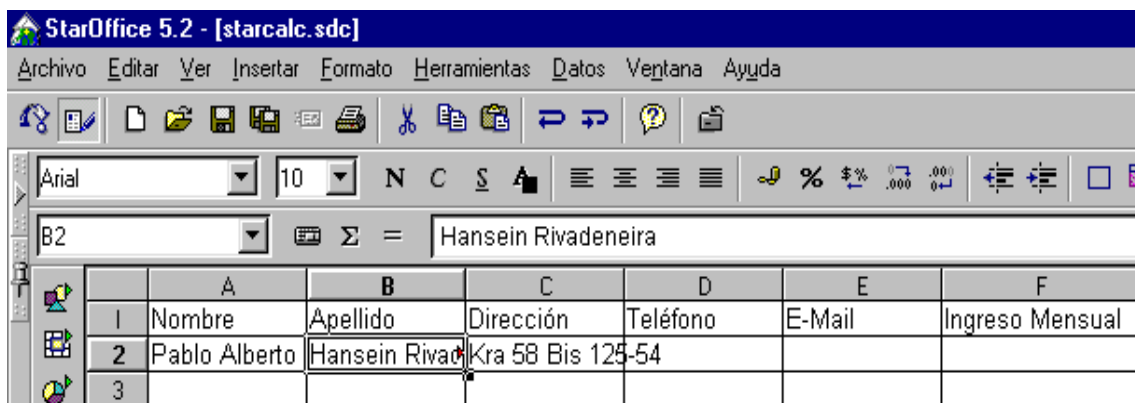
StarOffice 5.2 - [starcalc.sdc]

Archivo Editar Ver Insertar Formato Herramientas Datos Ventana Ayuda

Arial 10 N C S

B2 Σ = Hansein Rivadeneira

| | A | B | C | D | E | F |
|---|---|---|---|---|---|---|
| 1 | Nombre | Apellido | Dirección | Teléfono | E-Mail | Ingreso Mensual |
| 2 | Pablo Alberto | Hansein Rivad | Kra 58 Bis 125-54 | | | |
| 3 | | | | | | |